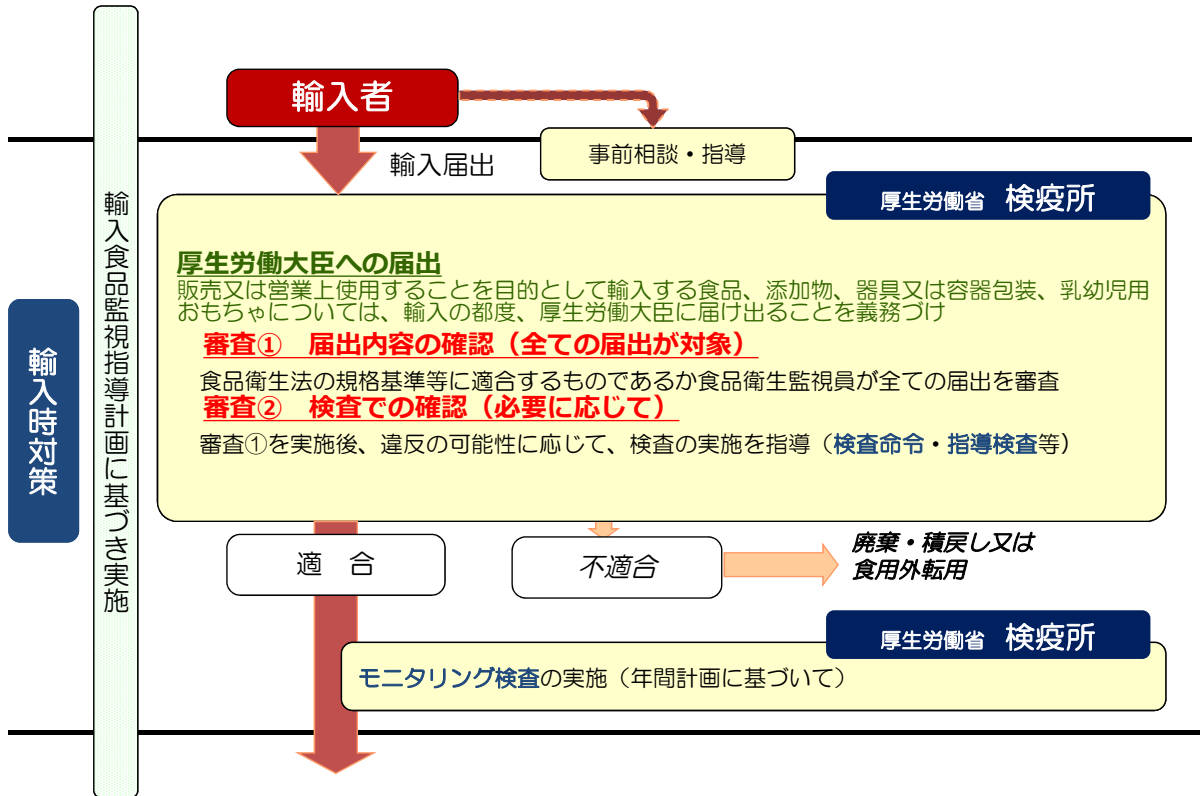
輸入時対策

輸入食品監視指導計画に基づき実施

輸入者

事前相談・指導

輸入届出

厚生労働省　検疫所

厚生労働大臣への届出
販売又は営業上使用することを目的として輸入する食品、添加物、器具又は容器包装、乳幼児用おもちゃについては、輸入の都度、厚生労働大臣に届け出ることを義務づけ

審査①　届出内容の確認（全ての届出が対象）
食品衛生法の規格基準等に適合するものであるか食品衛生監視員が全ての届出を審査

審査②　検査での確認（必要に応じて）
審査①を実施後、違反の可能性に応じて、検査の実施を指導（検査命令・指導検査等）

適　合

不適合

廃棄・積戻し又は食用外転用

厚生労働省　検疫所

モニタリング検査の実施（年間計画に基づいて）